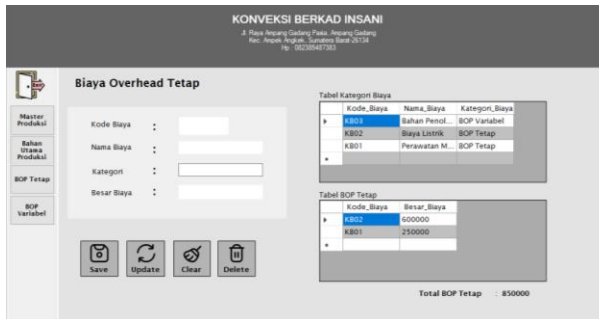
KONVEKSI BERKAD INSANI
Jl. Raya Ampang Gadang Pasia, Ampang Gadang
Kec. Ampek Angkek, Sumatera Barat 26134
Hp : 082385487383

Master Produksi

Bahan Utama Produksi

BOP Tetap

BOP Variabel

Biaya Overhead Tetap

Kode Biaya :

Nama Biaya :

Kategori :

Besar Biaya :

Save Update Clear Delete

Tabel Kategori Biaya

| | Kode_Biaya | Nama_Biaya | Kategori_Biaya |
|---|---|---|---|
| ▸ | KB03 | Bahan Penol... | BOP Variabel |
| | KB02 | Biaya Listrik | BOP Tetap |
| | KB01 | Perawatan M... | BOP Tetap |
| * | | | |

Tabel BOP Tetap

| | Kode_Biaya | Besar_Biaya |
|---|---|---|
| ▸ | KB02 | 600000 |
| | KB01 | 250000 |
| * | | |

Total BOP Tetap : 850000